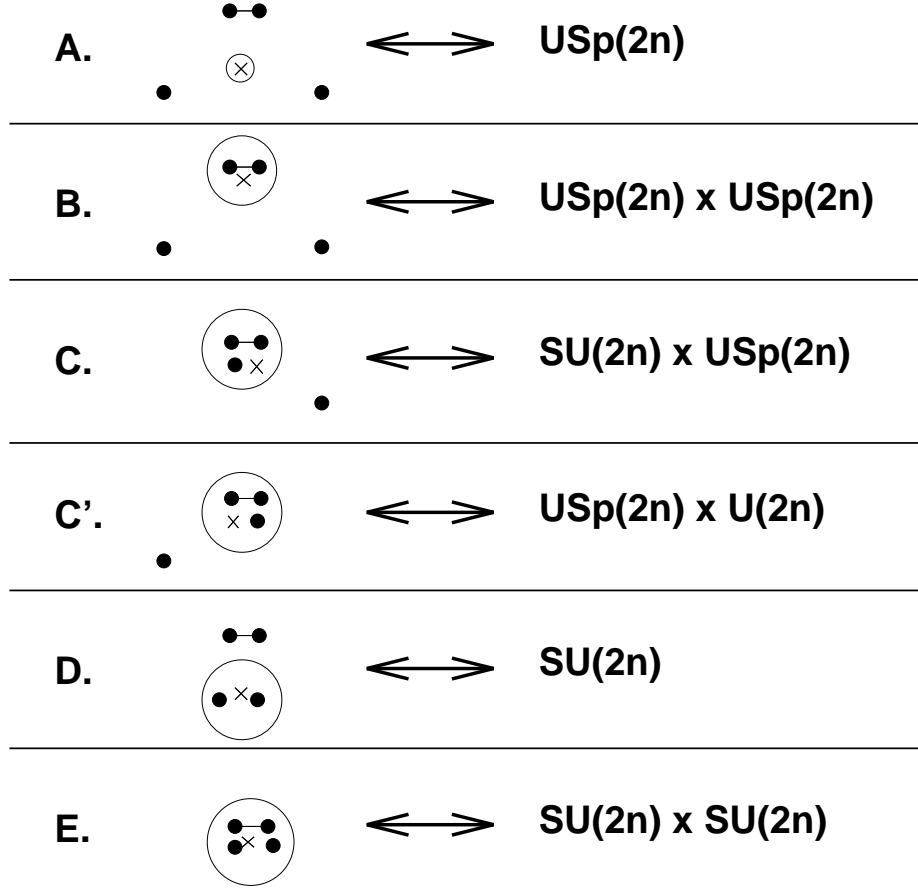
A. $\Longleftrightarrow$ USp(2n)

B. $\Longleftrightarrow$ USp(2n) x USp(2n)

C. $\Longleftrightarrow$ SU(2n) x USp(2n)

C'. $\Longleftrightarrow$ USp(2n) x U(2n)

D. $\Longleftrightarrow$ SU(2n)

E. $\Longleftrightarrow$ SU(2n) x SU(2n)